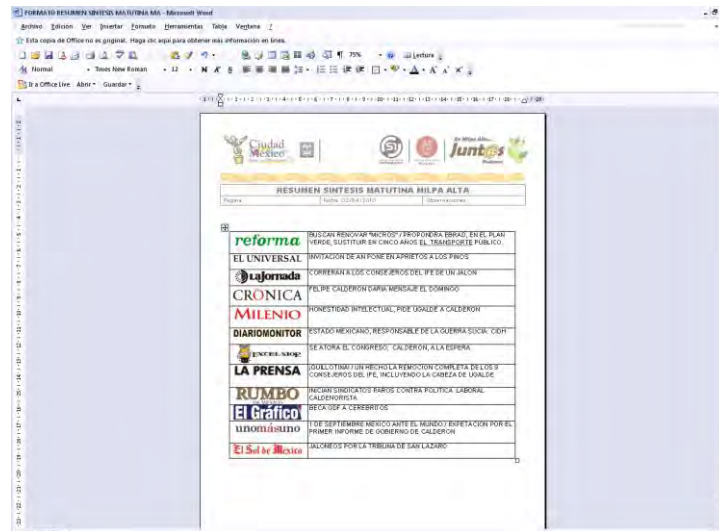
FORMATO RESUMEN SINTESIS MATUTINA MA - Microsoft Word

Archivo Edición Ver Insertar Formato Herramientas Tabla Ventana ?

Esta copia de Office no es original. Haga clic aquí para obtener más información en línea.

75% Lectura

Normal Times New Roman 12 N K S

Ir a Office Live Abrir Guardar

Ciudad de México

Juntos

RESUMEN SINTESIS MATUTINA MILPA ALTA

Página Fecha: 03/04/2010 Observaciones:

| | |
|---|---|
| reforma | BUSCAN RENOVAR "MICROS" / PROPONDRA EBRAD, EN EL PLAN VERDE, SUSTITUIR EN CINCO AÑOS EL TRANSPORTE PÚBLICO. |
| EL UNIVERSAL | INVITACION DE AN PONE EN APRIETOS A LOS PINOS |
| La Jornada | CORRERAN A LOS CONSEJEROS DEL IFE DE UN JALON |
| CRONICA | FELIPE CALDERON DARIA MENSAJE EL DOMINGO |
| MILENIO | HONESTIDAD INTELECTUAL, PIDE UGALDE A CALDERON |
| DIARIO MONITOR | ESTADO MEXICANO, RESPONSABLE DE LA GUERRA SUCIA: CIDH |
| EXCELSIOR | SE ATORA EL CONGRESO, CALDERON, A LA ESPERA |
| LA PRENSA | GUILLOTINA! / UN HECHO LA REMOCION COMPLETA DE LOS 9 CONSEJEROS DEL IFE, INCLUYENDO LA CABEZA DE UGALDE |
| RUMBO DE MEXICO | INICIAN SINDICATOS RAROS CONTRA POLITICA LABORAL CALDERONISTA |
| El Gráfico | BECA GDF A CEREBRITOS |
| unomásuno | 1 DE SEPTIEMBRE MEXICO ANTE EL MUNDO / EXPETACION POR EL PRIMER INFORME DE GOBIERNO DE CALDERON |
| El Sol de México | JALONEOS POR LA TRIBUNA DE SAN LAZARO |